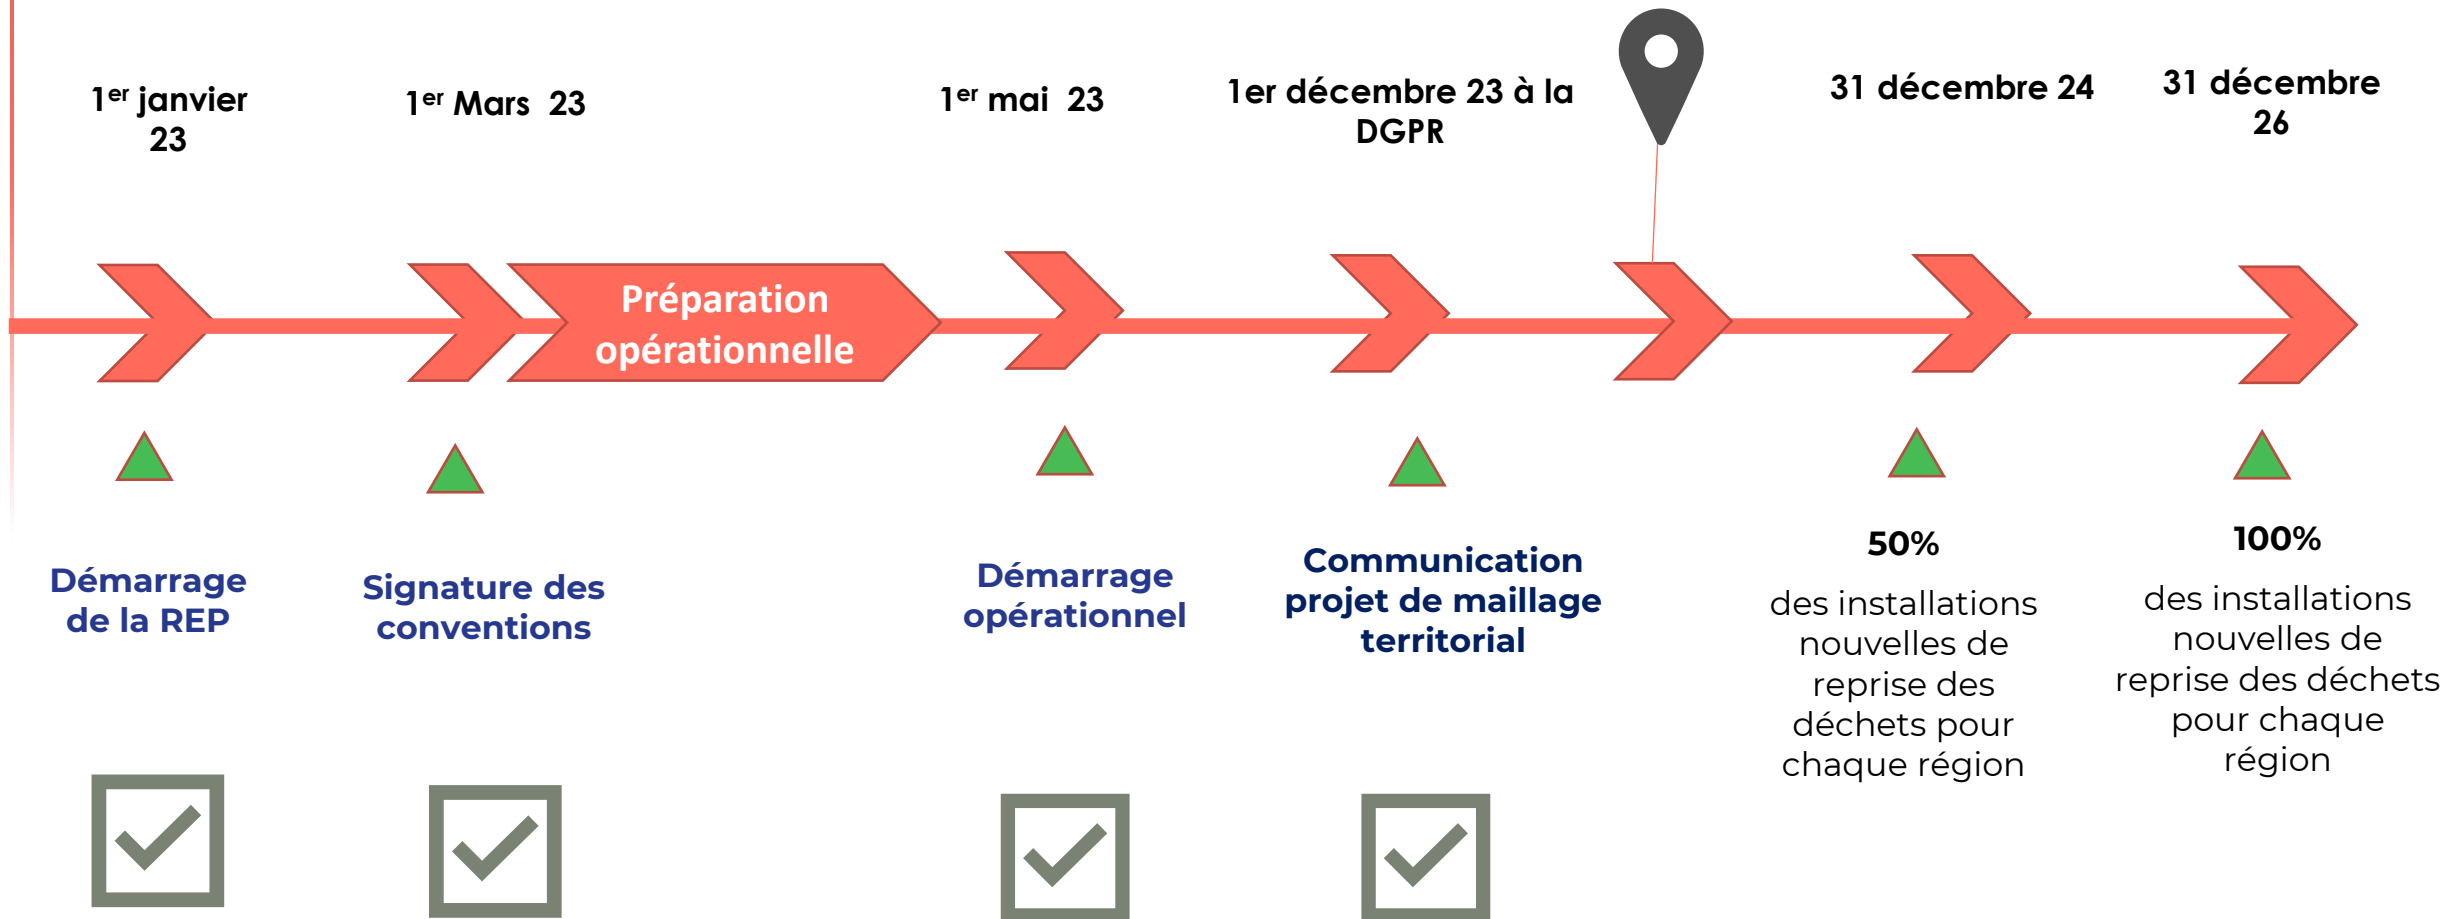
1$^{er}$ janvier 23

1$^{er}$ Mars 23

Préparation opérationnelle

1$^{er}$ mai 23

1er décembre 23 à la DGPR

31 décembre 24

31 décembre 26

Démarrage de la REP

Signature des conventions

Démarrage opérationnel

Communication projet de maillage territorial

50%

des installations nouvelles de reprise des déchets pour chaque région

100%

des installations nouvelles de reprise des déchets pour chaque région